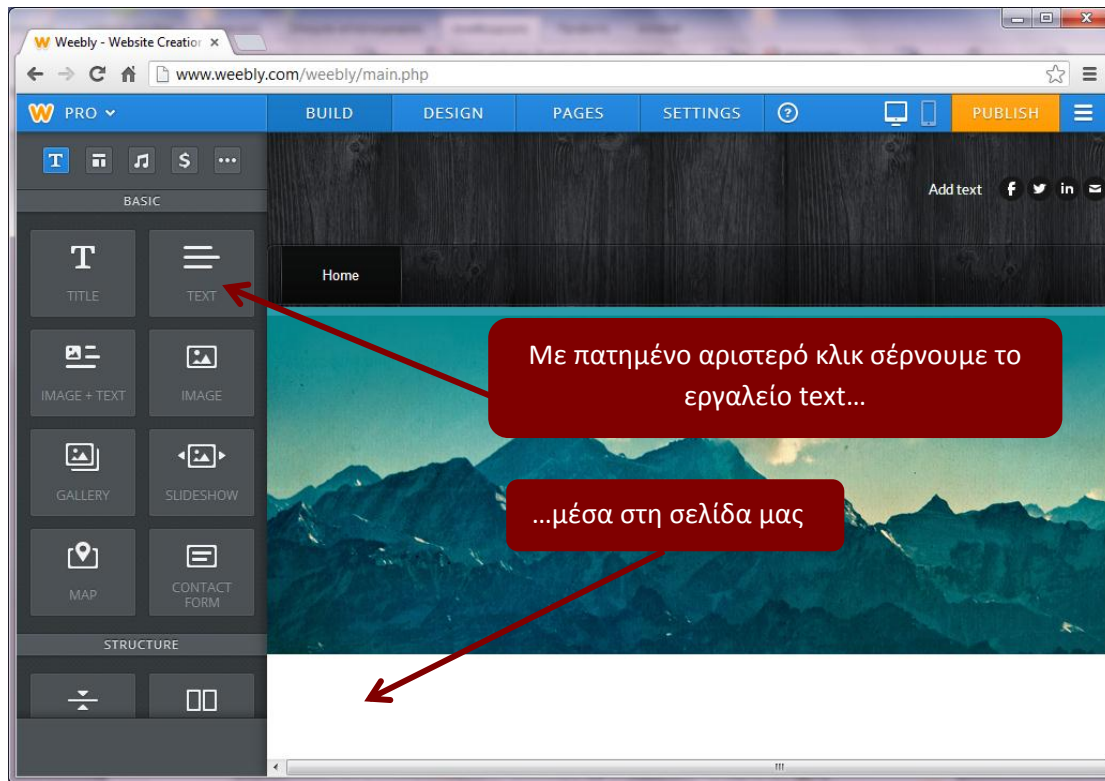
Weebly - Website Creatior ×

www.weebly.com/weebly/main.php

PRO

BUILD

DESIGN

PAGES

SETTINGS

PUBLISH

BASIC

TITLE

TEXT

IMAGE + TEXT

IMAGE

GALLERY

SLIDESHOW

MAP

CONTACT FORM

STRUCTURE

Add text

Home

Με πατημένο αριστερό κλικ σέρνουμε το εργαλείο text…

…μέσα στη σελίδα μας